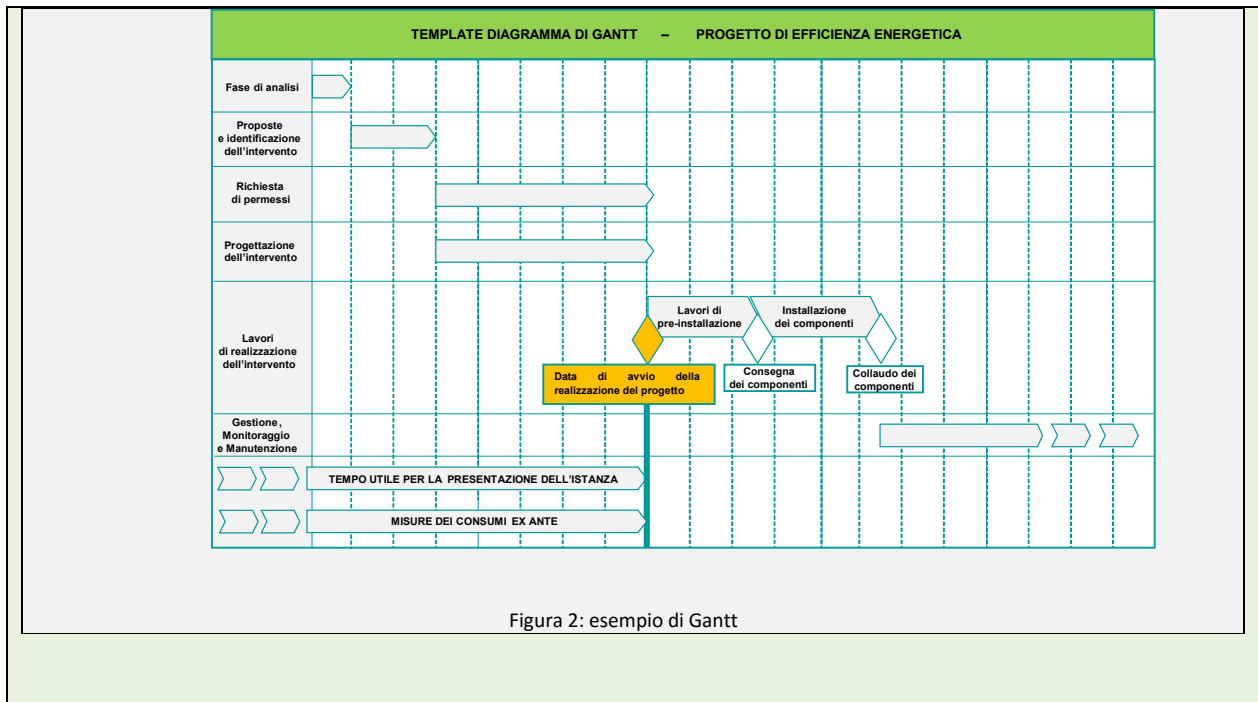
TEMPLATE DIAGRAMMA DI GANTT – PROGETTO DI EFFICIENZA ENERGETICA

Fase di analisi

Proposte e identificazione dell'intervento

Richiesta di permessi

Progettazione dell'intervento

Lavori di realizzazione dell'intervento

Lavori di pre-installazione

Installazione dei componenti

Data di avvio della realizzazione del progetto

Consegna dei componenti

Collaudo dei componenti

Gestione, Monitoraggio e Manutenzione

TEMPO UTILE PER LA PRESENTAZIONE DELL'ISTANZA

MISURE DEI CONSUMI EX ANTE

Figura 2: esempio di Gantt